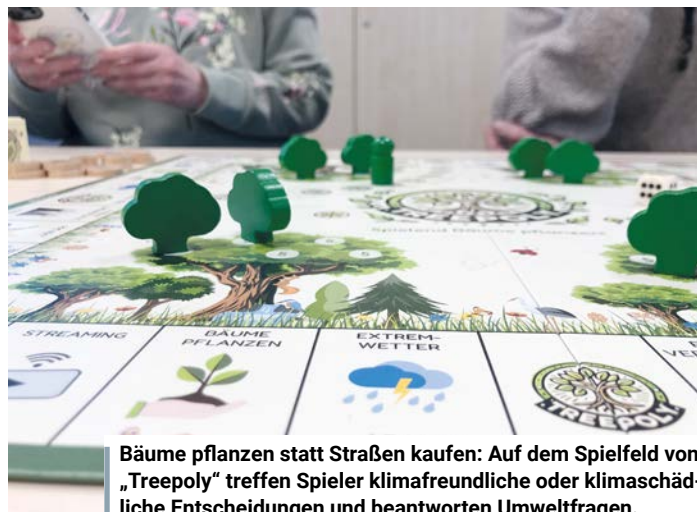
STREAMING

BÄUME PFLANZEN

EXTREM-WETTER

TREEPOLY

Spielend Bäume pflanzen

Bäume pflanzen statt Straßen kaufen: Auf dem Spielfeld von „Treepoly“ treffen Spieler klimafreundliche oder klimaschädliche Entscheidungen und beantworten Umweltfragen.